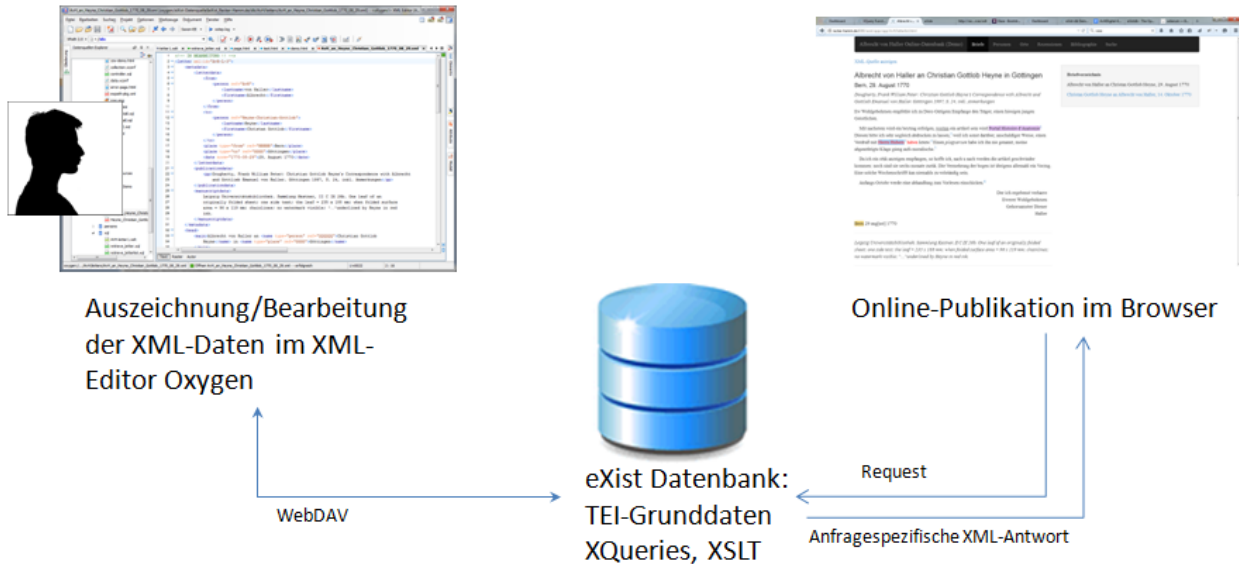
Albrecht von Haller an Christian Gottlob Heyne in Göttingen

Bern, 28. August 1770

Auszeichnung/Bearbeitung der XML-Daten im XML-Editor Oxygen

Online-Publikation im Browser

WebDAV

eXist Datenbank: TEI-Grunddaten XQueries, XSLT

Request

Anfragespezifische XML-Antwort